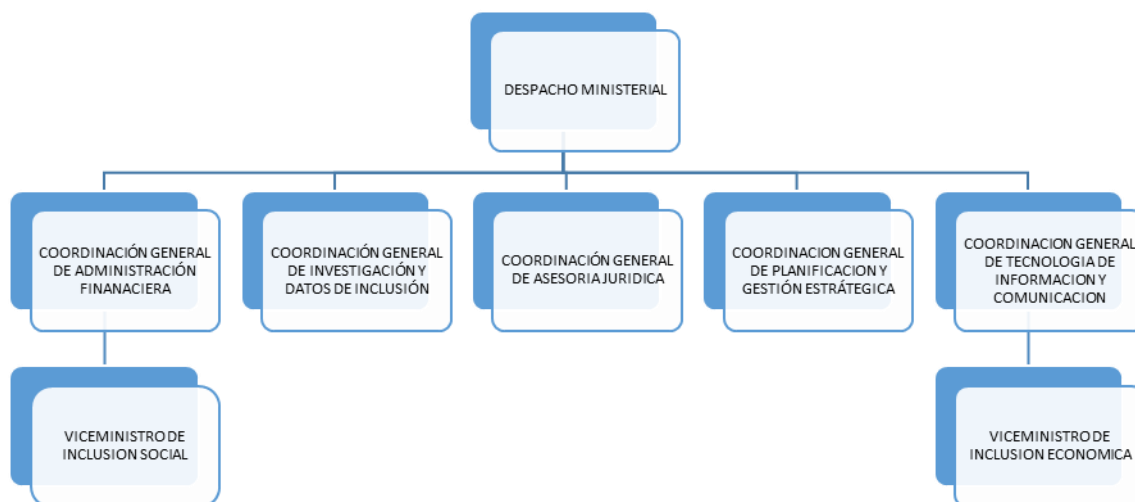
DESPACHO MINISTERIAL

COORDINACIÓN GENERAL DE ADMINISTRACIÓN FINANACIERA

COORDINACIÓN GENERAL DE INVESTIGACIÓN Y DATOS DE INCLUSIÓN

COORDINACIÓN GENERAL DE ASESORIA JURIDICA

COORDINACION GENERAL DE PLANIFICACION Y GESTIÓN ESTRÁTEGICA

COORDINACION GENERAL DE TECNOLOGIA DE INFORMACION Y COMUNICACION

VICEMINISTRO DE INCLUSION SOCIAL

VICEMINISTRO DE INCLUSION ECONOMICA